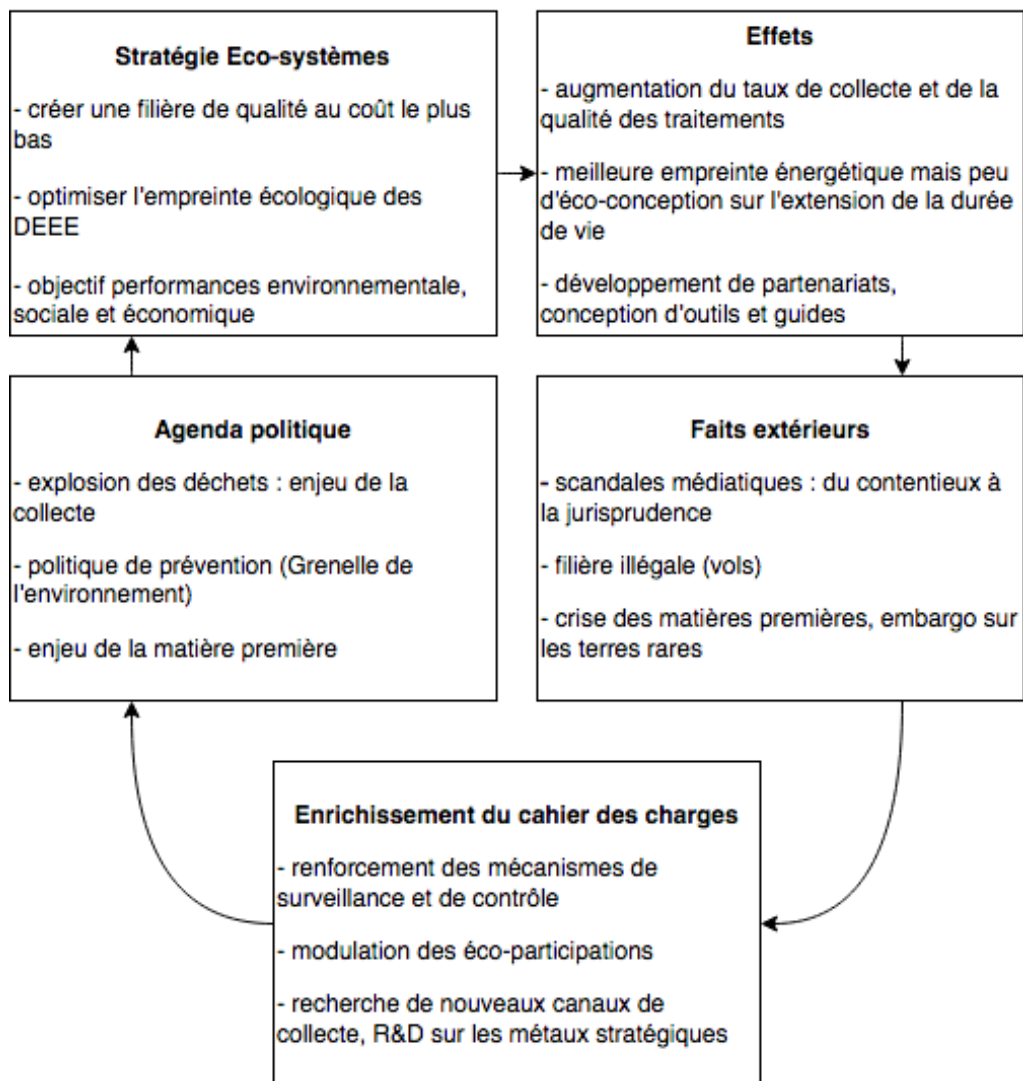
**Stratégie Eco-systèmes**

- créer une filière de qualité au coût le plus bas

- optimiser l'empreinte écologique des DEEE

- objectif performances environnementale, sociale et économique

**Effets**

- augmentation du taux de collecte et de la qualité des traitements

- meilleure empreinte énergétique mais peu d'éco-conception sur l'extension de la durée de vie

- développement de partenariats, conception d'outils et guides

**Agenda politique**

- explosion des déchets : enjeu de la collecte

- politique de prévention (Grenelle de l'environnement)

- enjeu de la matière première

**Faits extérieurs**

- scandales médiatiques : du contentieux à la jurisprudence

- filière illégale (vols)

- crise des matières premières, embargo sur les terres rares

**Enrichissement du cahier des charges**

- renforcement des mécanismes de surveillance et de contrôle

- modulation des éco-participations

- recherche de nouveaux canaux de collecte, R&D sur les métaux stratégiques